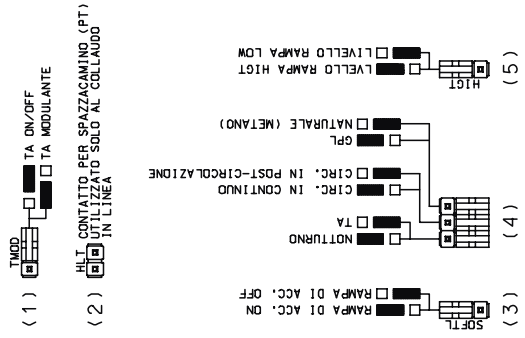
(1) TMOD
TA ON/OFF
TA MODULANTE

(2) HLT
CONTATTO PER SPAZZACAMINO (PT)
UTILIZZATO SOLO AL COLLAUDO
IN LINEA

(3) SOFTL
RAMPA DI ACC. ON
RAMPA DI ACC. OFF

(4)
NOTTURNO
TA
CIRC. IN CONTINUO
CIRC. IN POST-CIRCOLAZIONE
GPL
NATURALE (METANO)

(5) HIGT
LIVELLO RAMPA HIGT
LIVELLO RAMPA LOW